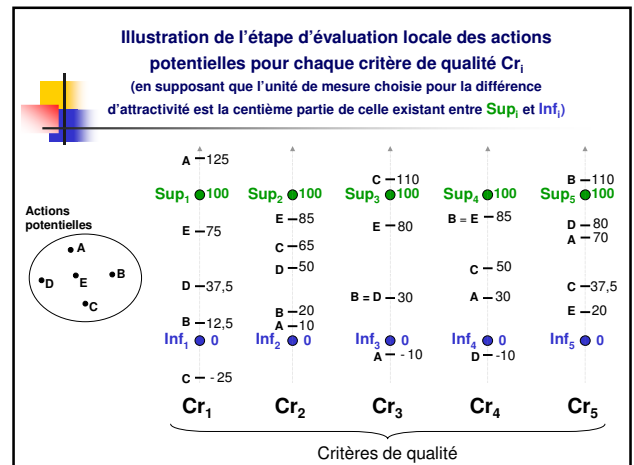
Illustration de l'étape d'évaluation locale des actions potentielles pour chaque critère de qualité $Cr_i$
(en supposant que l'unité de mesure choisie pour la différence d'attractivité est la centième partie de celle existant entre $Sup_i$ et $Inf_i$)

Actions potentielles

A
D
E
B
C

A — 125
$Sup_1$ 100
E — 75
D — 37,5
B — 12,5
$Inf_1$ 0
C — -25

$Sup_2$ 100
E — 85
C — 65
D — 50
B — 20
A — 10
$Inf_2$ 0

C — 110
$Sup_3$ 100
E — 80
B = D — 30
$Inf_3$ 0
A — -10

$Sup_4$ 100
B = E — 85
C — 50
A — 30
$Inf_4$ 0
D — -10

B — 110
$Sup_5$ 100
D — 80
A — 70
C — 37,5
E — 20
$Inf_5$ 0

$Cr_1$ $Cr_2$ $Cr_3$ $Cr_4$ $Cr_5$

Critères de qualité